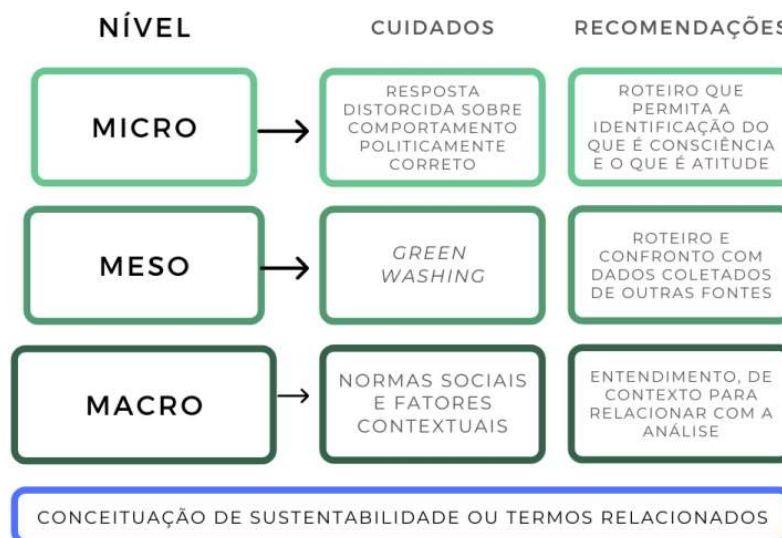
| NÍVEL | CUIDADOS | RECOMENDAÇÕES |
|---|---|---|
| MICRO | RESPOSTA DISTORCIDA SOBRE COMPORTAMENTO POLITICAMENTE CORRETO | ROTEIRO QUE PERMITA A IDENTIFICAÇÃO DO QUE É CONSCIÊNCIA E O QUE É ATITUDE |
| MESO | *GREEN WASHING* | ROTEIRO E CONFRONTO COM DADOS COLETADOS DE OUTRAS FONTES |
| MACRO | NORMAS SOCIAIS E FATORES CONTEXTUAIS | ENTENDIMENTO, DE CONTEXTO PARA RELACIONAR COM A ANÁLISE |

CONCEITUAÇÃO DE SUSTENTABILIDADE OU TERMOS RELACIONADOS